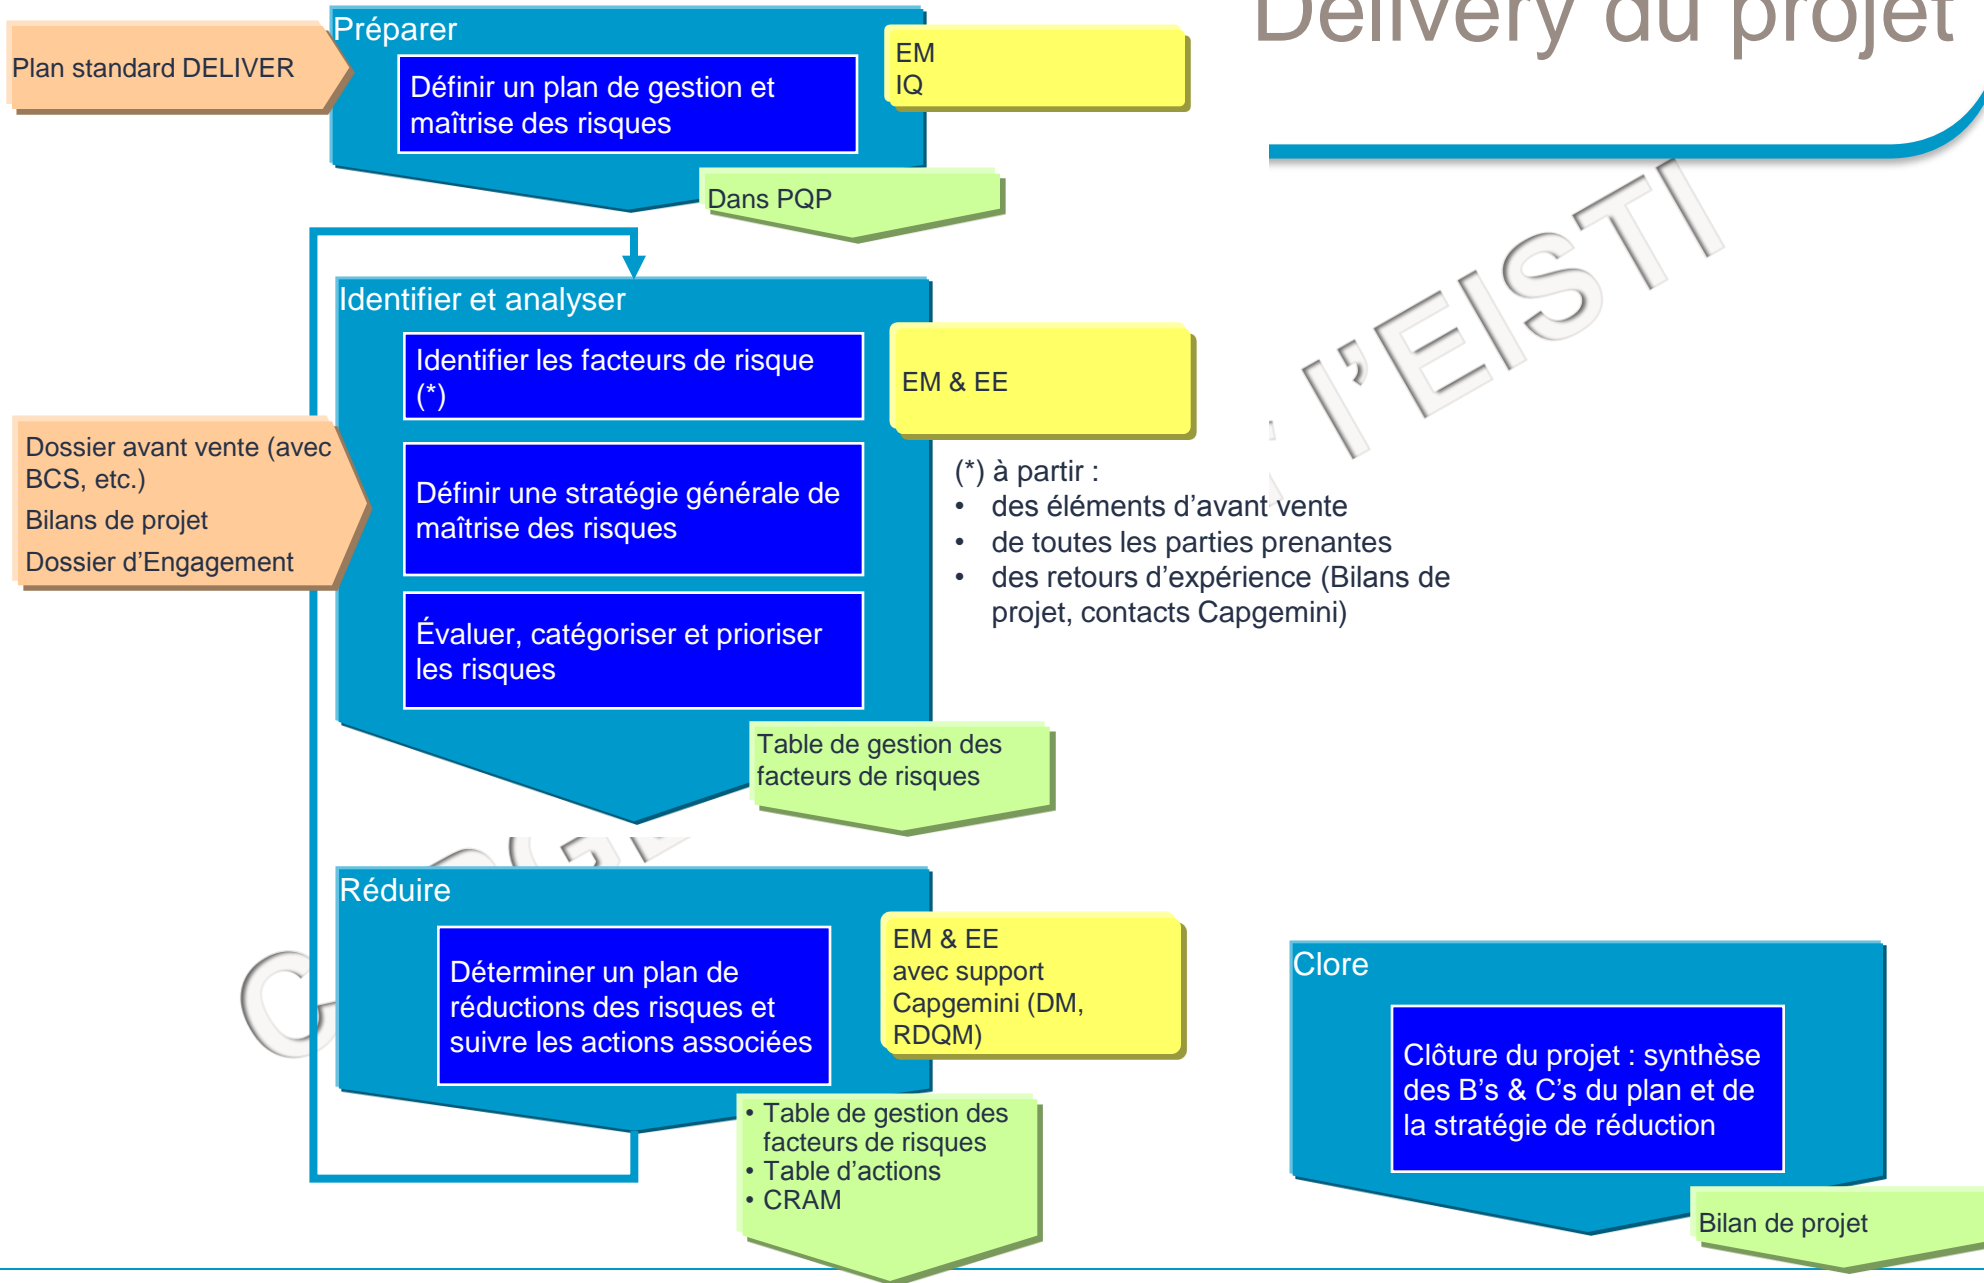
Delivery du projet

Plan standard DELIVER

Préparer

Définir un plan de gestion et maîtrise des risques

EM
IQ

Dans PQP

Identifier et analyser

Identifier les facteurs de risque (*)

EM & EE

Dossier avant vente (avec BCS, etc.)
Bilans de projet
Dossier d'Engagement

Définir une stratégie générale de maîtrise des risques

(*) à partir :
• des éléments d'avant vente
• de toutes les parties prenantes
• des retours d'expérience (Bilans de projet, contacts Capgemini)

l'EISTI

Évaluer, catégoriser et prioriser les risques

Table de gestion des facteurs de risques

Réduire

Déterminer un plan de réductions des risques et suivre les actions associées

EM & EE
avec support Capgemini (DM, RDQM)

• Table de gestion des facteurs de risques
• Table d'actions
• CRAM

Clore

Clôture du projet : synthèse des B's & C's du plan et de la stratégie de réduction

Bilan de projet